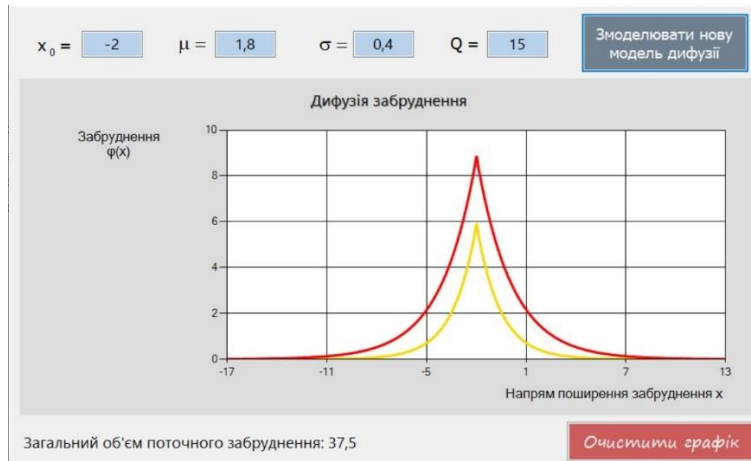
$x_0$ = -2 μ = 1,8 σ = 0,4 Q = 15

Змоделювати нову модель дифузії

Дифузія забруднення

Забруднення φ(x)

10
8
6
4
2
0

-17 -11 -5 1 7 13

Напрям поширення забруднення x

Загальний об'єм поточного забруднення: 37,5

Очистити графік